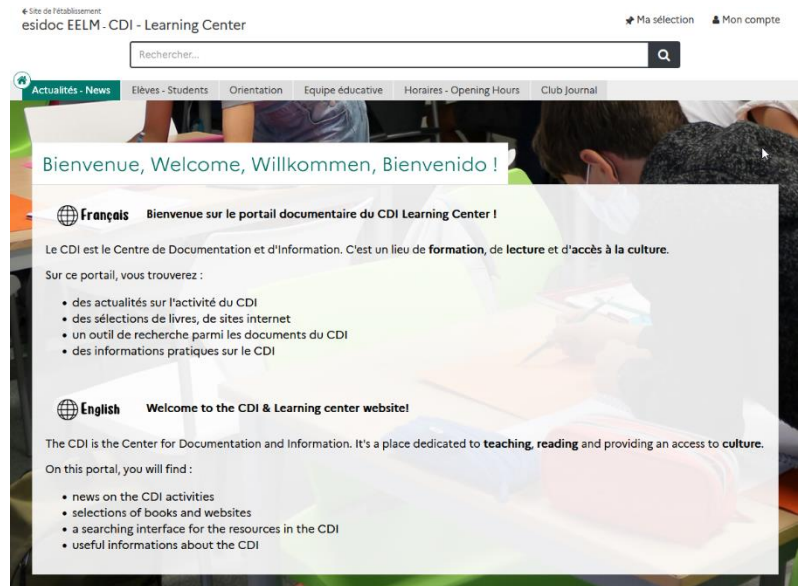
← Site de l'établissement
esidoc EELM - CDI - Learning Center

Ma sélection Mon compte

Rechercher...

Actualités - News Elèves - Students Orientation Equipe éducative Horaires - Opening Hours Club Journal

Bienvenue, Welcome, Willkommen, Bienvenido !

Français Bienvenue sur le portail documentaire du CDI Learning Center !

Le CDI est le Centre de Documentation et d'Information. C'est un lieu de formation, de lecture et d'accès à la culture.

Sur ce portail, vous trouverez :

- des actualités sur l'activité du CDI
- des sélections de livres, de sites internet
- un outil de recherche parmi les documents du CDI
- des informations pratiques sur le CDI

English Welcome to the CDI & Learning center website!

The CDI is the Center for Documentation and Information. It's a place dedicated to teaching, reading and providing an access to culture.

On this portal, you will find :

- news on the CDI activities
- selections of books and websites
- a searching interface for the resources in the CDI
- useful informations about the CDI